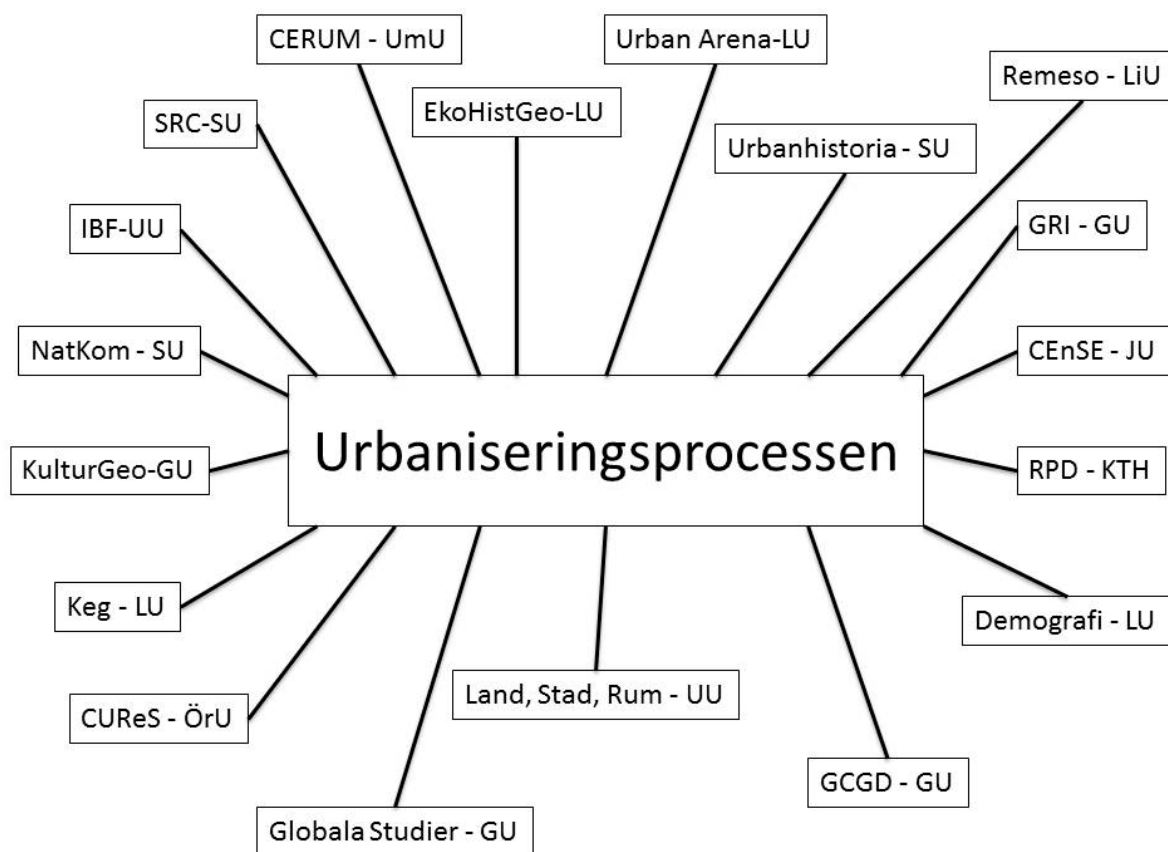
CERUM - UmU

Urban Arena-LU

Remeso - LiU

SRC-SU

EkoHistGeo-LU

Urbanhistoria - SU

IBF-UU

GRI - GU

NatKom - SU

CEnSE - JU

Urbaniseringsprocessen

KulturGeo-GU

RPD - KTH

Keg - LU

Demografi - LU

CUReS - ÖrU

Land, Stad, Rum - UU

GCGD - GU

Globala Studier - GU